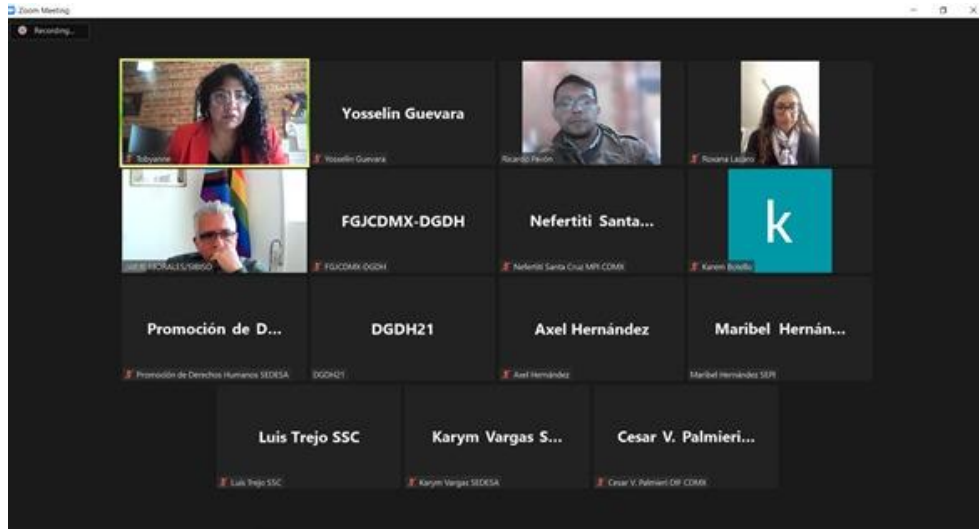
Zoom Meeting

Recording...

Tobyanne

Yosselin Guevara

Yosselin Guevara

Ricardo Pavón

Roxana Lazaro

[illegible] MORALES/SIBISO

FGJCDMX-DGDH

FGJCDMX-DGDH

Nefertiti Santa...

Nefertiti Santa Cruz MPI CDMX

k

Karem Botello

Promoción de D...

Promoción de Derechos Humanos SEDESA

DGDH21

DGDH21

Axel Hernández

Axel Hernández

Maribel Hernán...

Maribel Hernández SEPI

Luis Trejo SSC

Luis Trejo SSC

Karym Vargas S...

Karym Vargas SEDESA

Cesar V. Palmieri...

Cesar V. Palmieri DIF CDMX